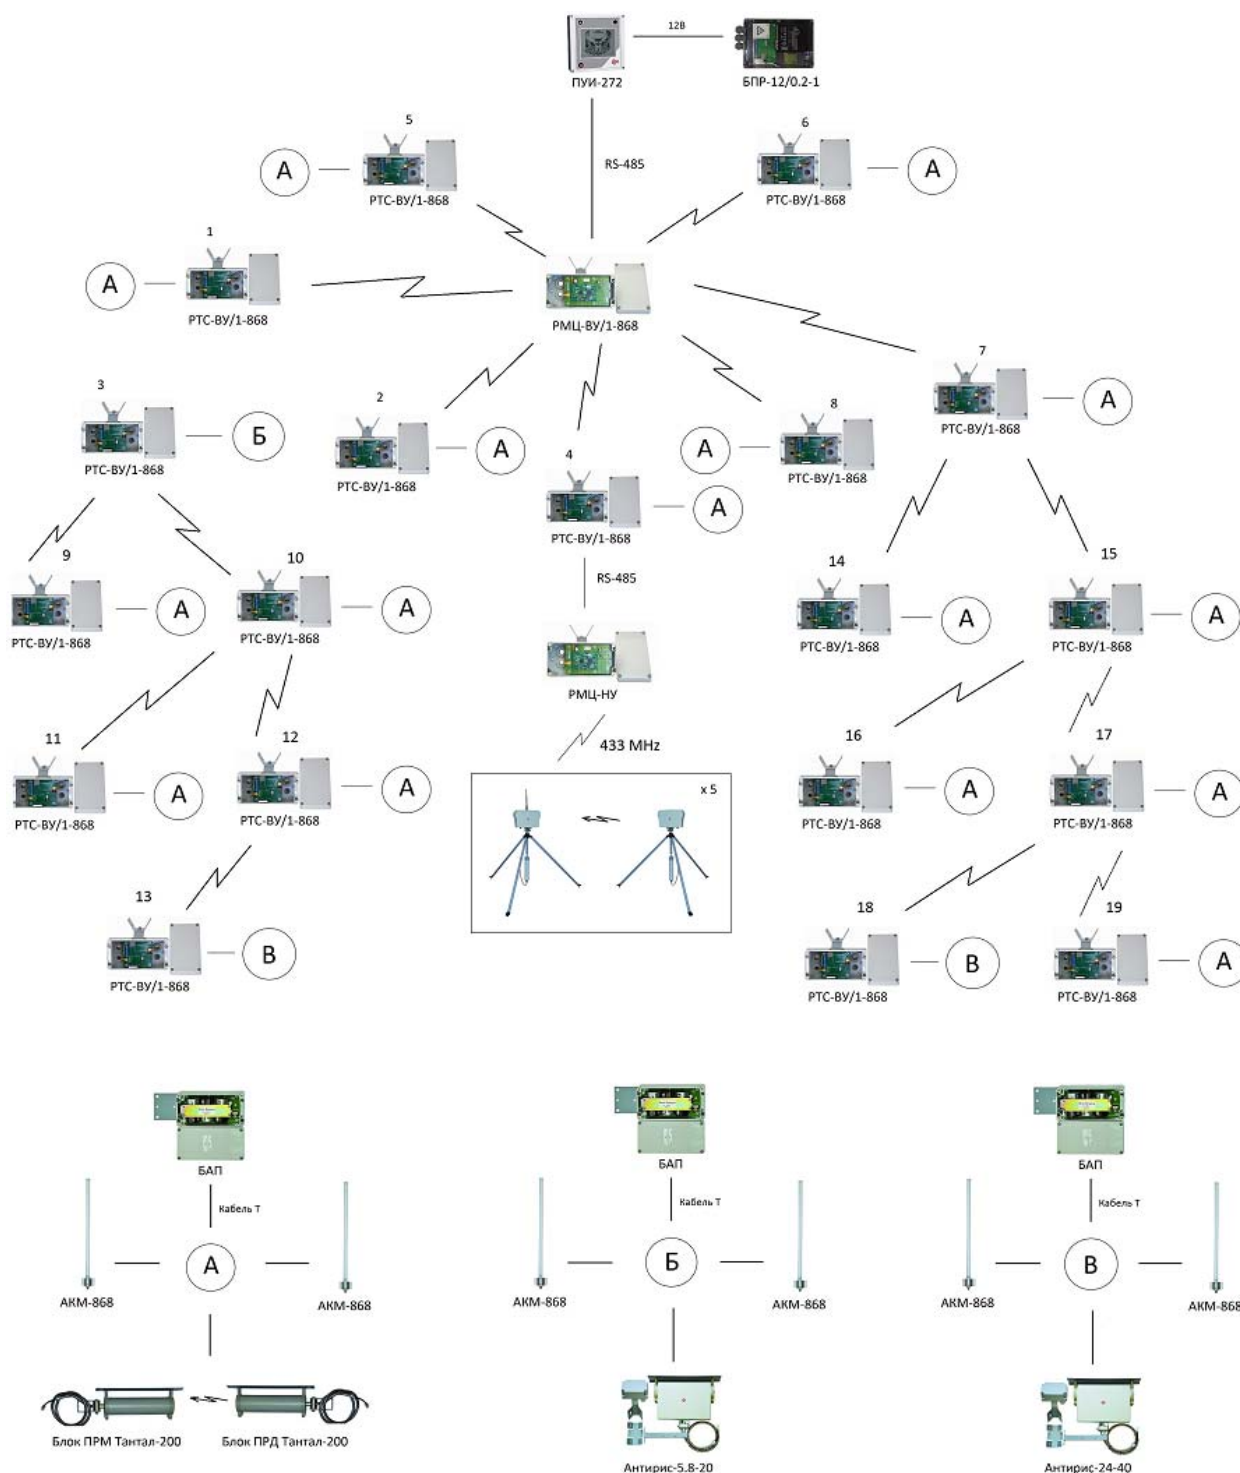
12В

ПУИ-272

БПР-12/0.2-1

RS-485

5

А

РТС-ВУ/1-868

6

А

РТС-ВУ/1-868

1

А

РТС-ВУ/1-868

РМЦ-ВУ/1-868

7

А

РТС-ВУ/1-868

3

Б

РТС-ВУ/1-868

2

А

РТС-ВУ/1-868

4

А

РТС-ВУ/1-868

8

А

РТС-ВУ/1-868

RS-485

9

А

РТС-ВУ/1-868

10

А

РТС-ВУ/1-868

14

А

РТС-ВУ/1-868

15

А

РТС-ВУ/1-868

РМЦ-НУ

433 MHz

x 5

11

А

РТС-ВУ/1-868

12

А

РТС-ВУ/1-868

16

А

РТС-ВУ/1-868

17

А

РТС-ВУ/1-868

13

В

РТС-ВУ/1-868

18

В

РТС-ВУ/1-868

19

А

РТС-ВУ/1-868

БАП

Кабель Т

А

АКМ-868

АКМ-868

Блок ПРМ Тантал-200

Блок ПРД Тантал-200

БАП

Кабель Т

Б

АКМ-868

АКМ-868

Антирис-5.8-20

БАП

Кабель Т

В

АКМ-868

АКМ-868

Антирис-24-40